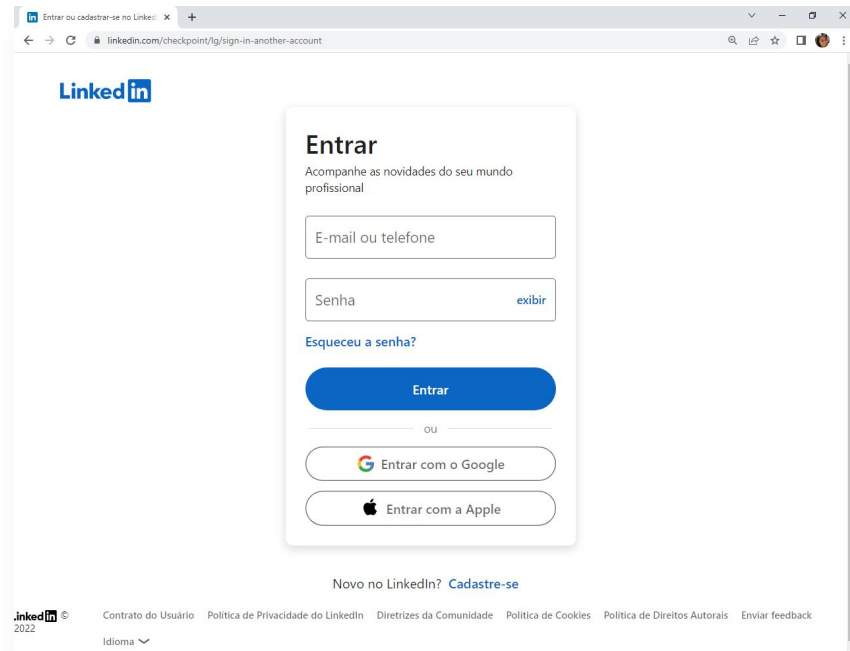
Entrar ou cadastrar-se no Linked ×

linkedin.com/checkpoint/lg/sign-in-another-account

Linked in

Entrar

Acompanhe as novidades do seu mundo profissional

E-mail ou telefone

Senha exibir

Esqueceu a senha?

Entrar

ou

Entrar com o Google

Entrar com a Apple

Novo no LinkedIn? Cadastre-se

Linked in © 2022 Contrato do Usuário Política de Privacidade do LinkedIn Diretrizes da Comunidade Política de Cookies Política de Direitos Autorais Enviar feedback

Idioma